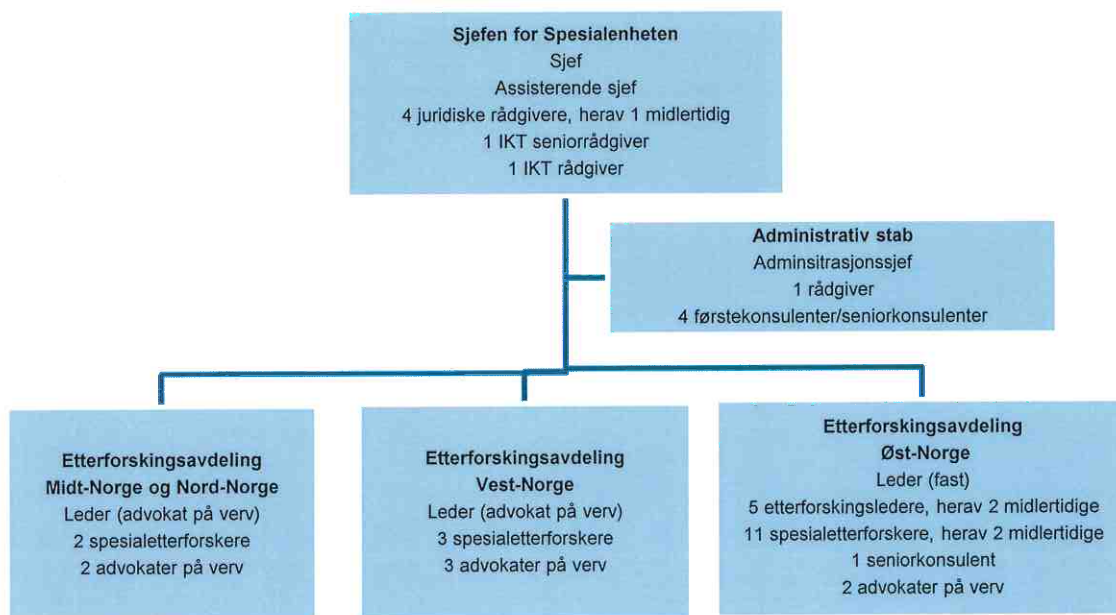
**Sjefen for Spesialenheten**
Sjef
Assisterende sjef
4 juridiske rådgivere, herav 1 midlertidig
1 IKT seniorrådgiver
1 IKT rådgiver

**Administrativ stab**
Adminsitrasjonssjef
1 rådgiver
4 førstekonsulenter/seniorkonsulenter

**Etterforskingsavdeling Midt-Norge og Nord-Norge**
Leder (advokat på verv)
2 spesialetterforskere
2 advokater på verv

**Etterforskingsavdeling Vest-Norge**
Leder (advokat på verv)
3 spesialetterforskere
3 advokater på verv

**Etterforskingsavdeling Øst-Norge**
Leder (fast)
5 etterforskingsledere, herav 2 midlertidige
11 spesialetterforskere, herav 2 midlertidige
1 seniorkonsulent
2 advokater på verv